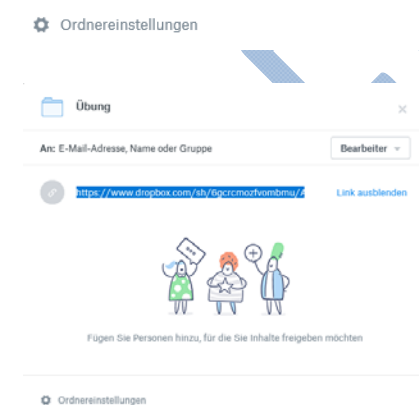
Ordnereinstellungen

Übung

×

An: E-Mail-Adresse, Name oder Gruppe

Bearbeiter

https://www.dropbox.com/sh/6gcrcmozfvombmu/A

Link ausblenden

Fügen Sie Personen hinzu, für die Sie Inhalte freigeben möchten

Ordnereinstellungen